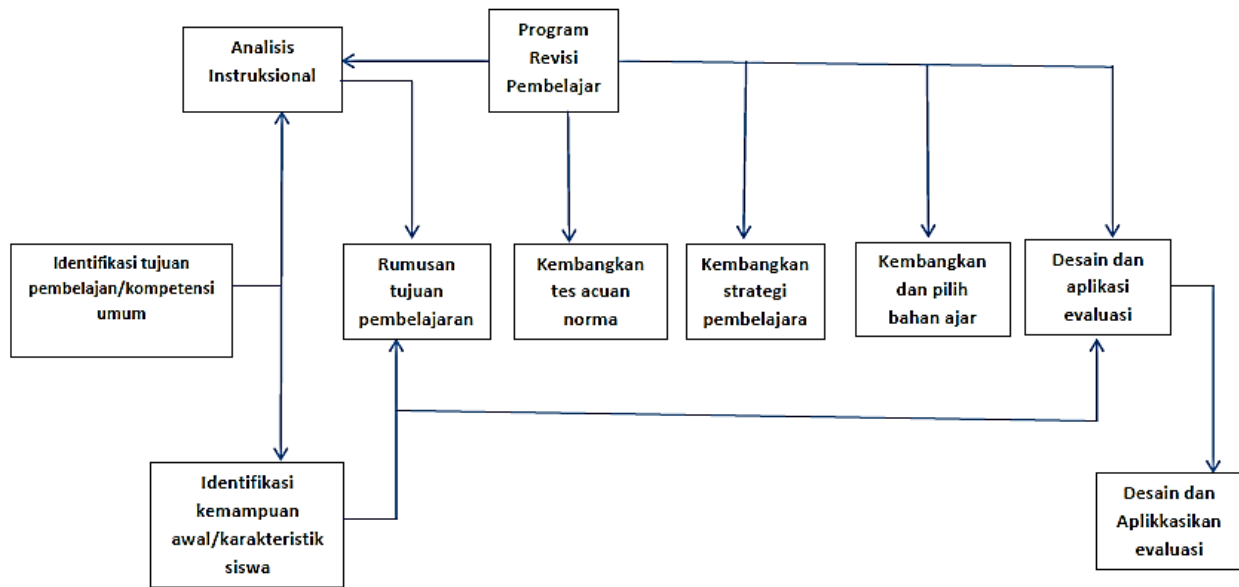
Analisis Instruksional

Program Revisi Pembelajar

Identifikasi tujuan pembelajan/kompetensi umum

Rumusan tujuan pembelajaran

Kembangkan tes acuan norma

Kembangkan strategi pembelajara

Kembangkan dan pilih bahan ajar

Desain dan aplikasi evaluasi

Identifikasi kemampuan awal/karakteristik siswa

Desain dan Aplikkasikan evaluasi